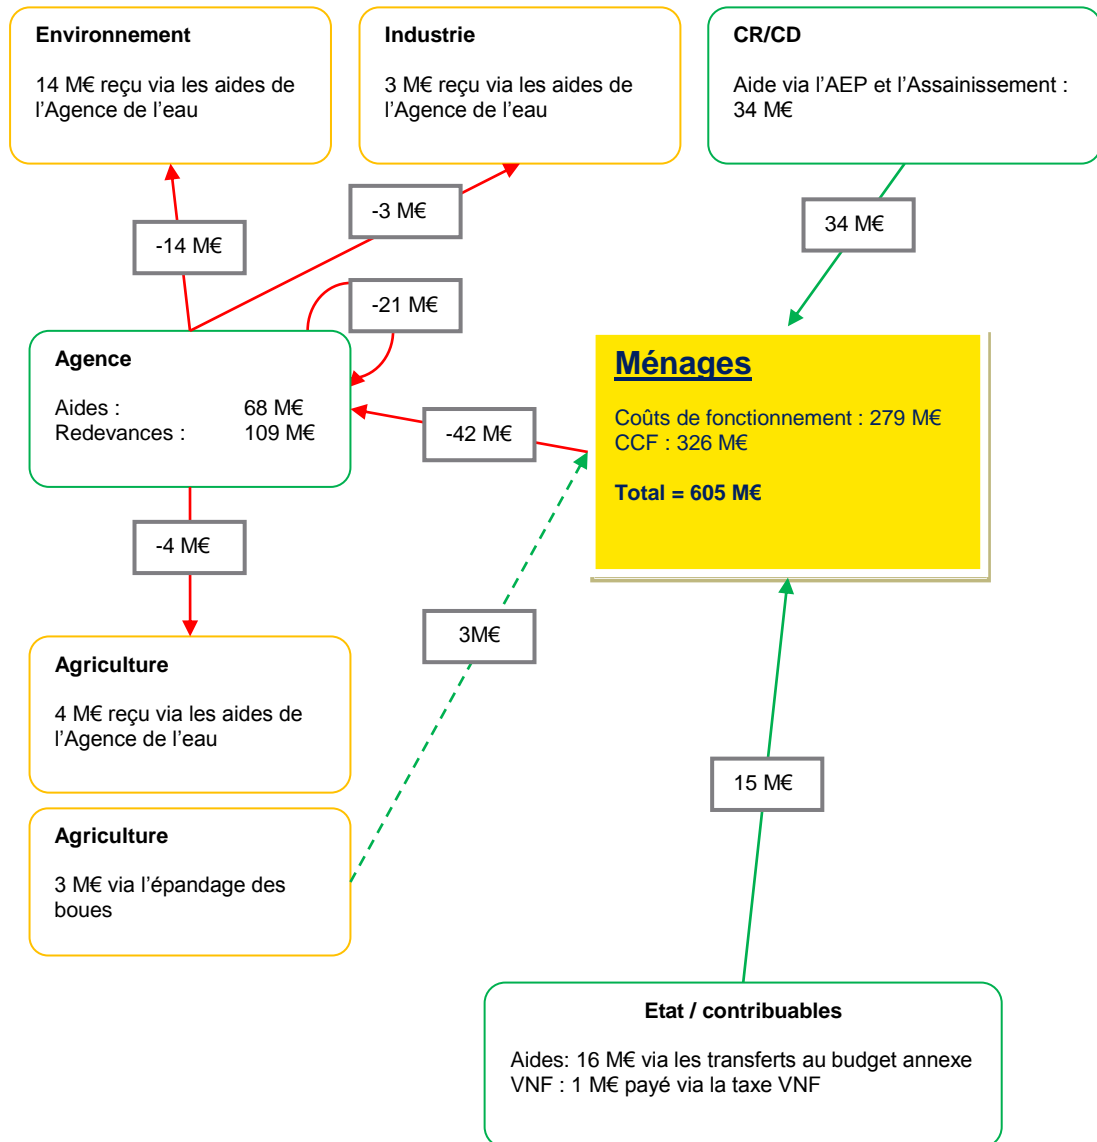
Environnement

14 M€ reçu via les aides de l'Agence de l'eau

Industrie

3 M€ reçu via les aides de l'Agence de l'eau

CR/CD

Aide via l'AEP et l'Assainissement : 34 M€

-3 M€

-14 M€

34 M€

-21 M€

Agence

Aides : 68 M€
Redevances : 109 M€

Ménages

Coûts de fonctionnement : 279 M€
CCF : 326 M€

Total = 605 M€

-42 M€

-4 M€

3M€

Agriculture

4 M€ reçu via les aides de l'Agence de l'eau

15 M€

Agriculture

3 M€ via l'épandage des boues

Etat / contribuables

Aides: 16 M€ via les transferts au budget annexe
VNF : 1 M€ payé via la taxe VNF